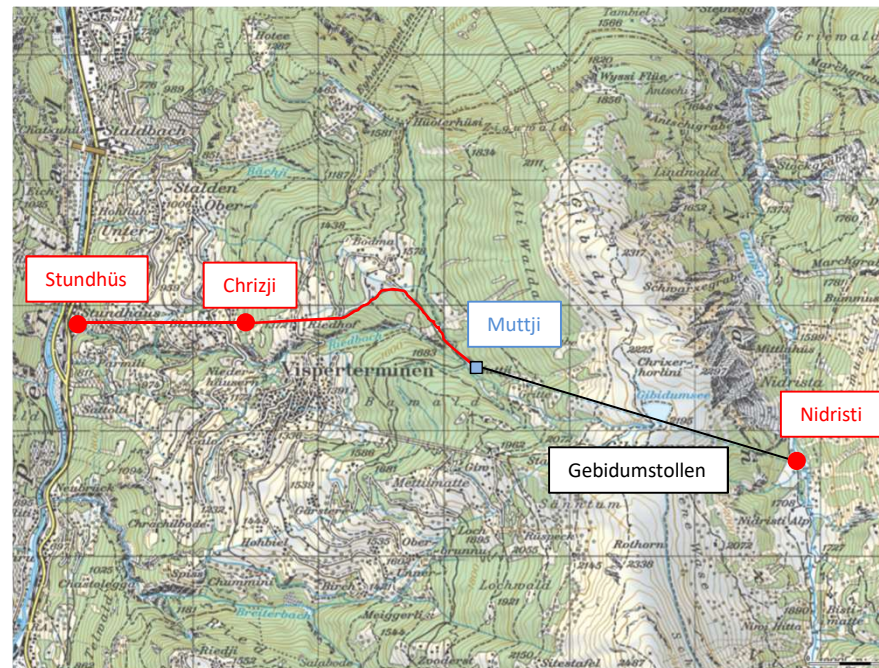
Stundhüs

Chrizji

Muttji

Nidristi

Gebidumstollen

Haldbach

Stalden

Ober

Unter

Bodma

Riedhof

Riedbach

Visperterminen

Nieder­hüsern

Tambiel

Wyssi Flüe

Lindwald

Schwarzes

Chrixer­horlini

Gebidumsee

Nidrista

Mittlihüs

Nidristi Alp

Gibidum

Alti Wald

Bächji

Hotee

Sattole

Gärsteru

Mettilmatte

Oberbrunnu

Rüspeck

Rothorn

Lochwald

Chummini

Birch

Meiggerli

Breiterbach

Hohbiel

Chastelegga

Riedji

Salabode

Zooders

Silestafel

Bisti­matte

Niwi Hütte

Gbo

Grüebe

Hütterhüsi

Bummine

Marchgrabe